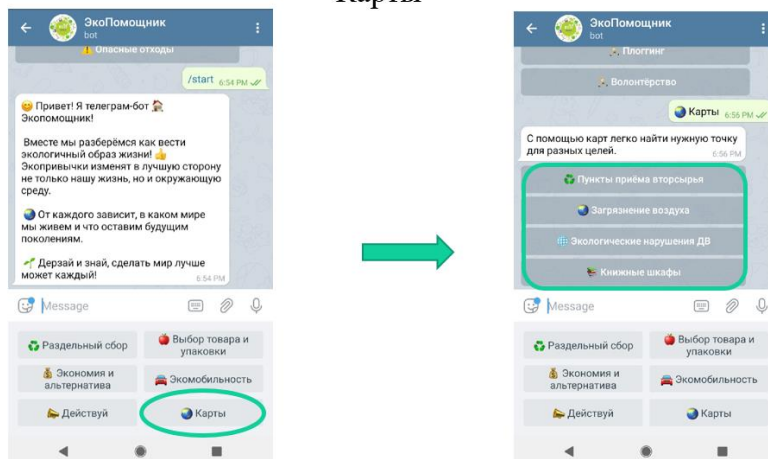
Карты

ЭкоПомощник
bot

Опасные отходы

/start 6:54 PM

Привет! Я телеграм-бот Экопомощник!

Вместе мы разберёмся как вести экологичный образ жизни! Экопривычки изменят в лучшую сторону не только нашу жизнь, но и окружающую среду.

От каждого зависит, в каком мире мы живем и что оставим будущим поколениям.

Дерзай и знай, сделать мир лучше может каждый!
6:54 PM

Message

Раздельный сбор
Выбор товара и упаковки
Экономия и альтернатива
Экомобильность
Действуй
Карты

ЭкоПомощник
bot

Плоггинг

Волонтёрство

Карты 6:56 PM

С помощью карт легко найти нужную точку для разных целей.
6:56 PM

Пункты приёма вторсырья
Загрязнение воздуха
Экологические нарушения ДВ
Книжные шкафы

Message

Раздельный сбор
Выбор товара и упаковки
Экономия и альтернатива
Экомобильность
Действуй
Карты